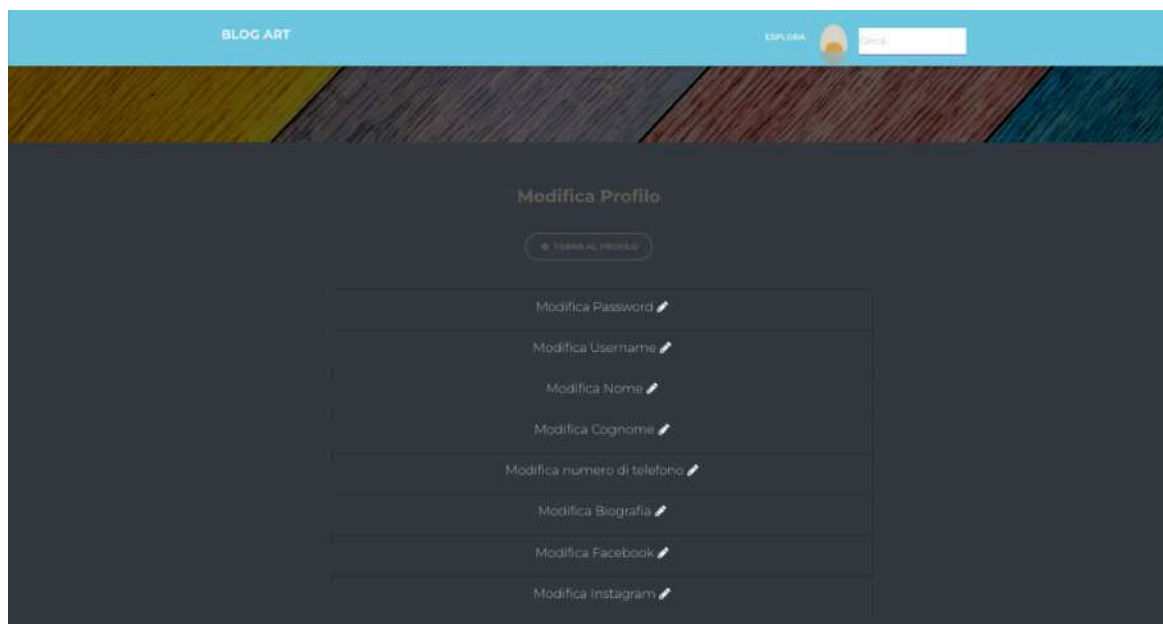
BLOG ART

ESPLORA

Cerca

Modifica Profilo

TORNA AL PROFILO

Modifica Password

Modifica Username

Modifica Nome

Modifica Cognome

Modifica numero di telefono

Modifica Biografia

Modifica Facebook

Modifica Instagram